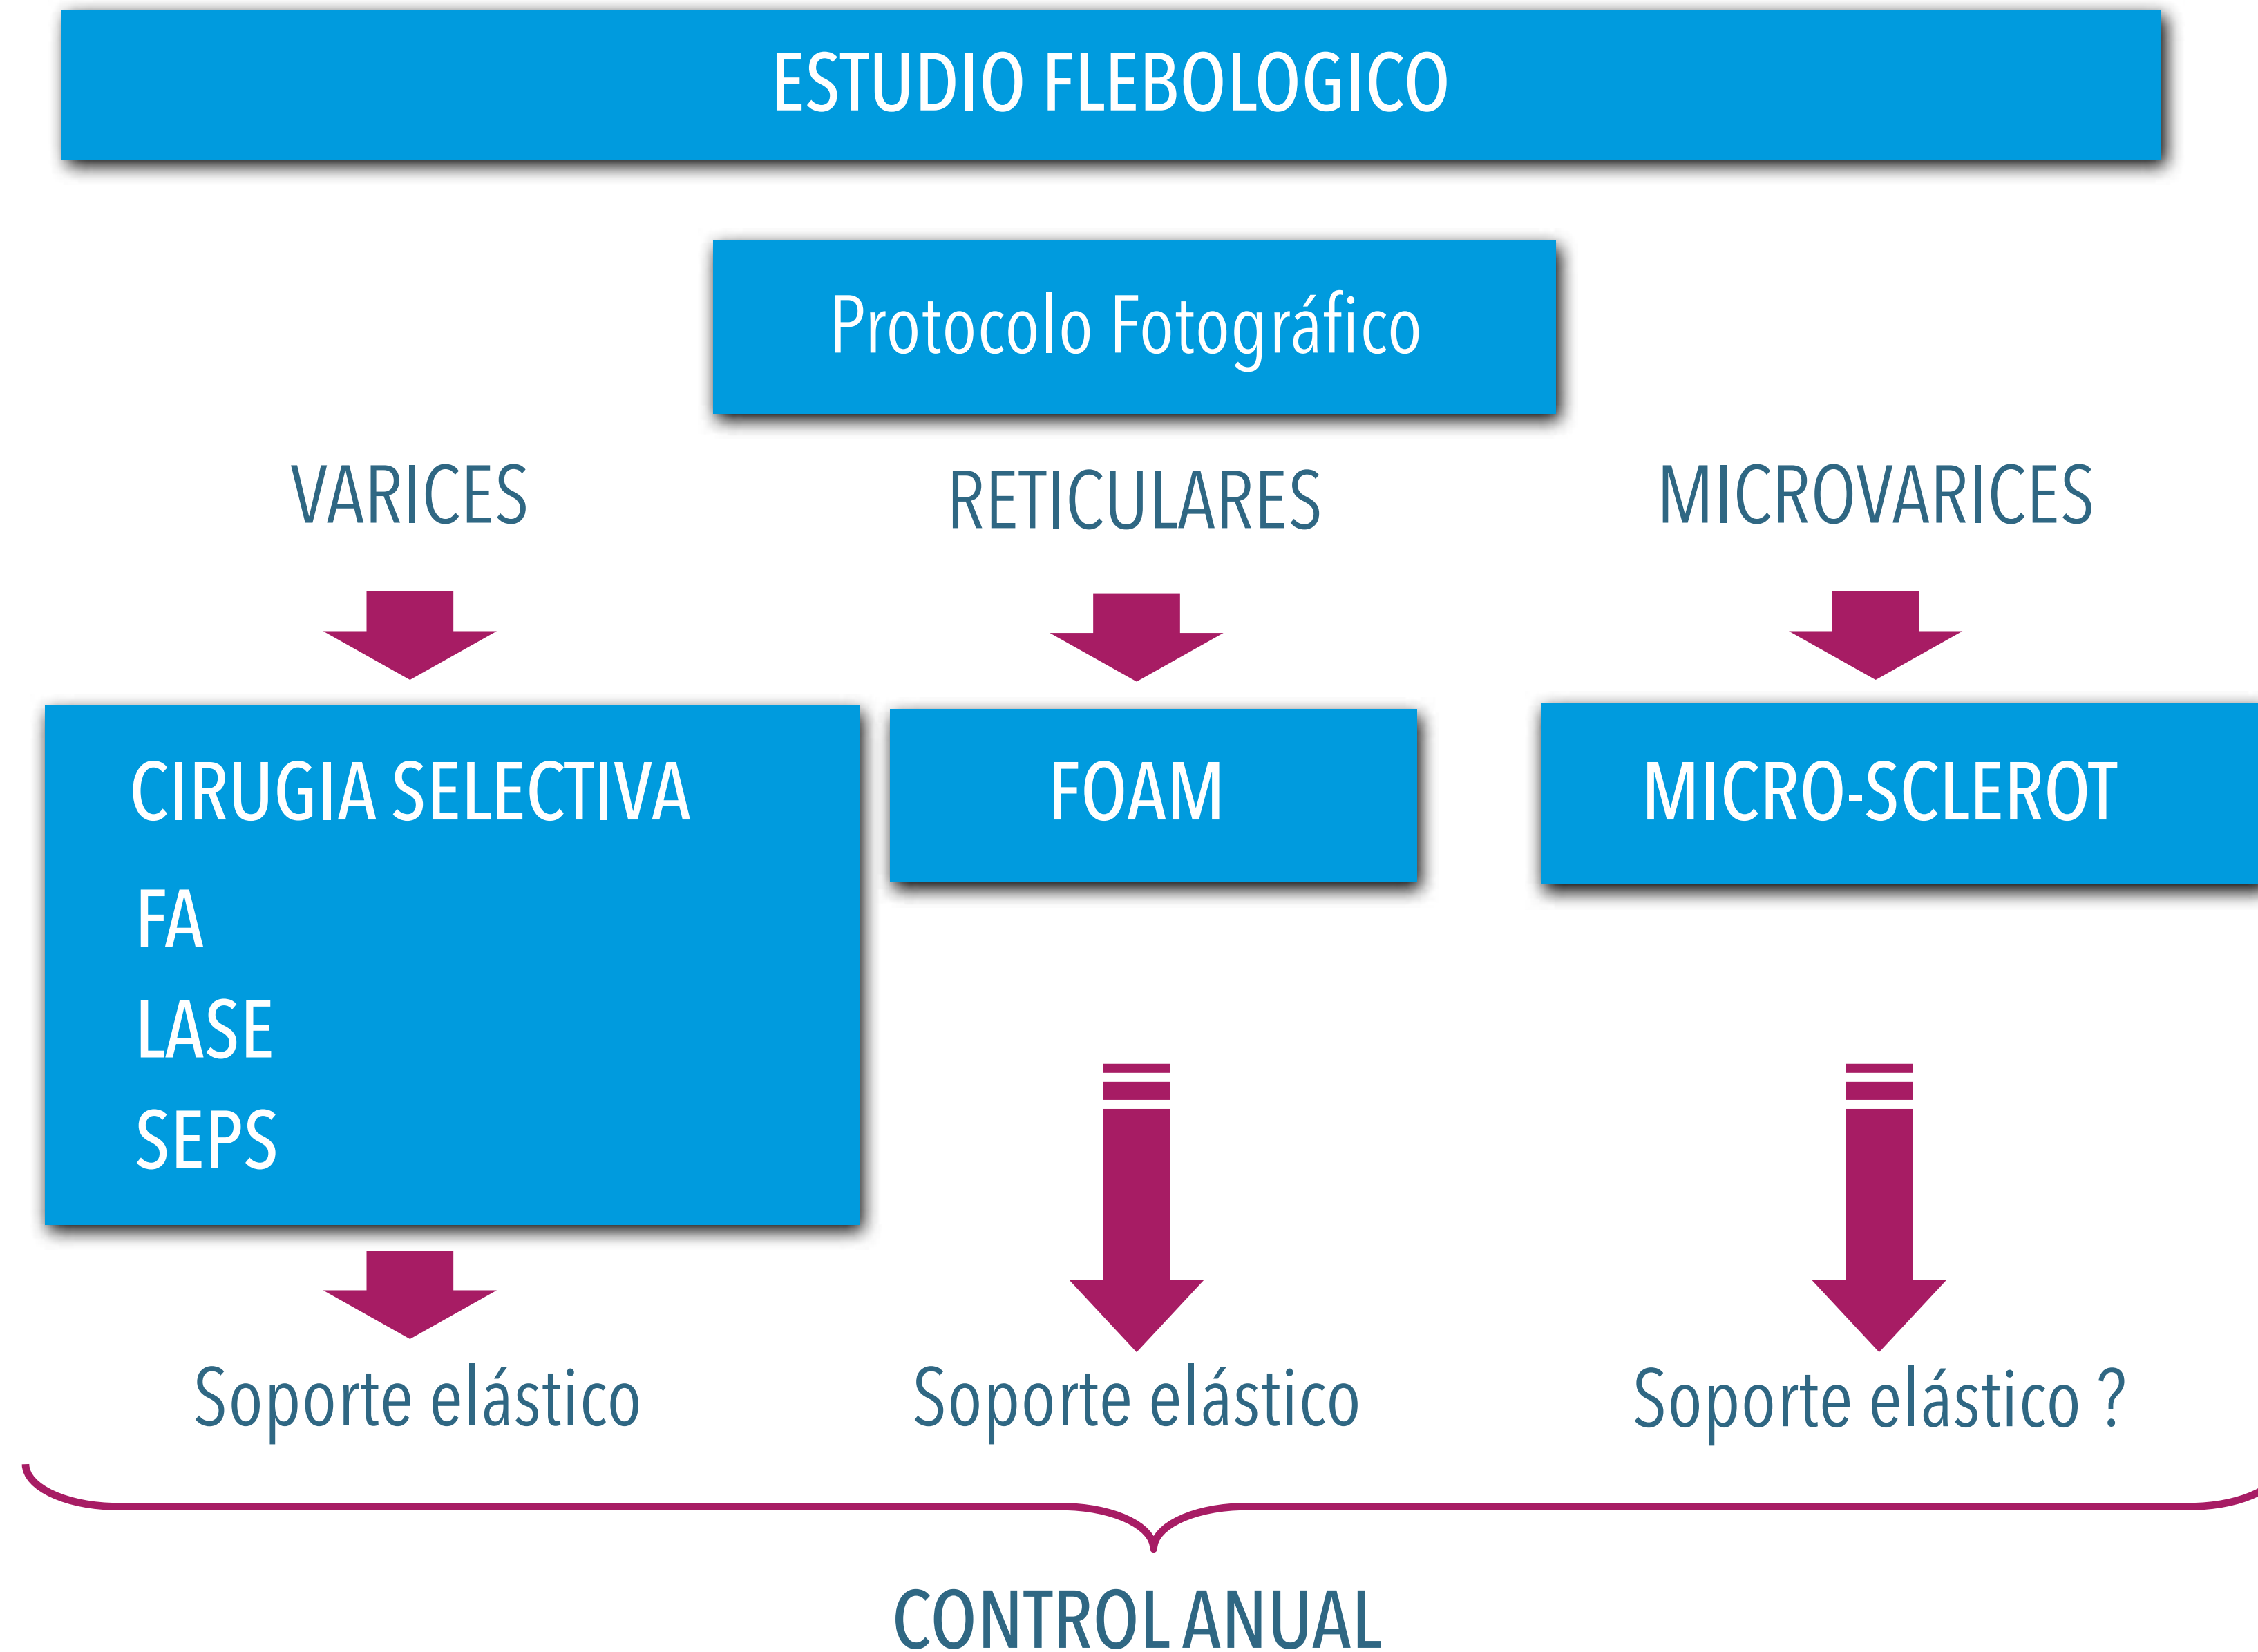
ESTUDIO FLEBOLOGICO

Protocolo Fotográfico

VARICES

RETICULARES

MICROVARICES

CIRUGIA SELECTIVA

FA

LASE

SEPS

FOAM

MICRO-SCLEROT

Soporte elástico

Soporte elástico

Soporte elástico ?

CONTROL ANUAL